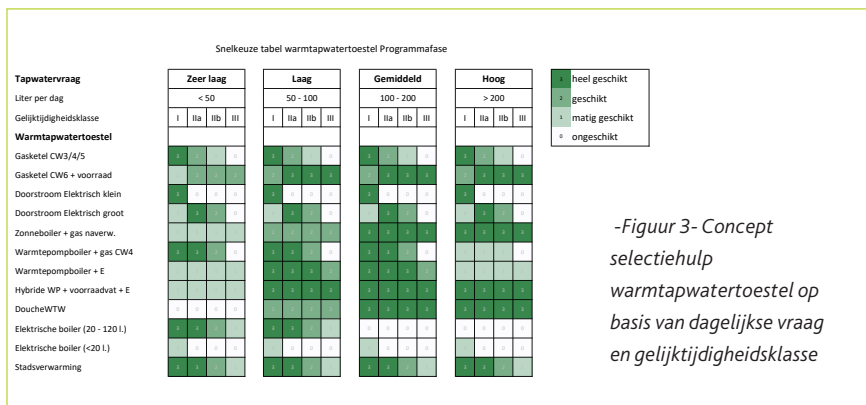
Snelkeuze tabel warmtapwatertoestel Programmafase

| Tapwatervraag | Zeer laag | | | | Laag | | | | Gemiddeld | | | | Hoog | | | |
|---|---|---|---|---|---|---|---|---|---|---|---|---|---|---|---|---|
| Liter per dag | < 50 | | | | 50 - 100 | | | | 100 - 200 | | | | > 200 | | | |
| Gelijktijdigheidsklasse | I | IIa | IIb | III | I | IIa | IIb | III | I | IIa | IIb | III | I | IIa | IIb | III |
| Warmtapwatertoestel | | | | | | | | | | | | | | | | |
| Gasketel CW3/4/5 | | | | | | | | | | | | | | | | |
| Gasketel CW6 + voorraad | | | | | | | | | | | | | | | | |
| Doorstroom Elektrisch klein | | | | | | | | | | | | | | | | |
| Doorstroom Elektrisch groot | | | | | | | | | | | | | | | | |
| Zonneboiler + gas naverw. | | | | | | | | | | | | | | | | |
| Warmtepompboiler + gas CW4 | | | | | | | | | | | | | | | | |
| Warmtepompboiler + E | | | | | | | | | | | | | | | | |
| Hybride WP + voorraadvat + E | | | | | | | | | | | | | | | | |
| DoucheWTW | | | | | | | | | | | | | | | | |
| Elektrische boiler (20 - 120 l.) | | | | | | | | | | | | | | | | |
| Elektrische boiler (<20 l.) | | | | | | | | | | | | | | | | |
| Stadsverwarming | | | | | | | | | | | | | | | | |

3 heel geschikt
2 geschikt
1 matig geschikt
0 ongeschikt

-Figuur 3- Concept selectiehulp warmtapwatertoestel op basis van dagelijkse vraag en gelijktijdigheidsklasse